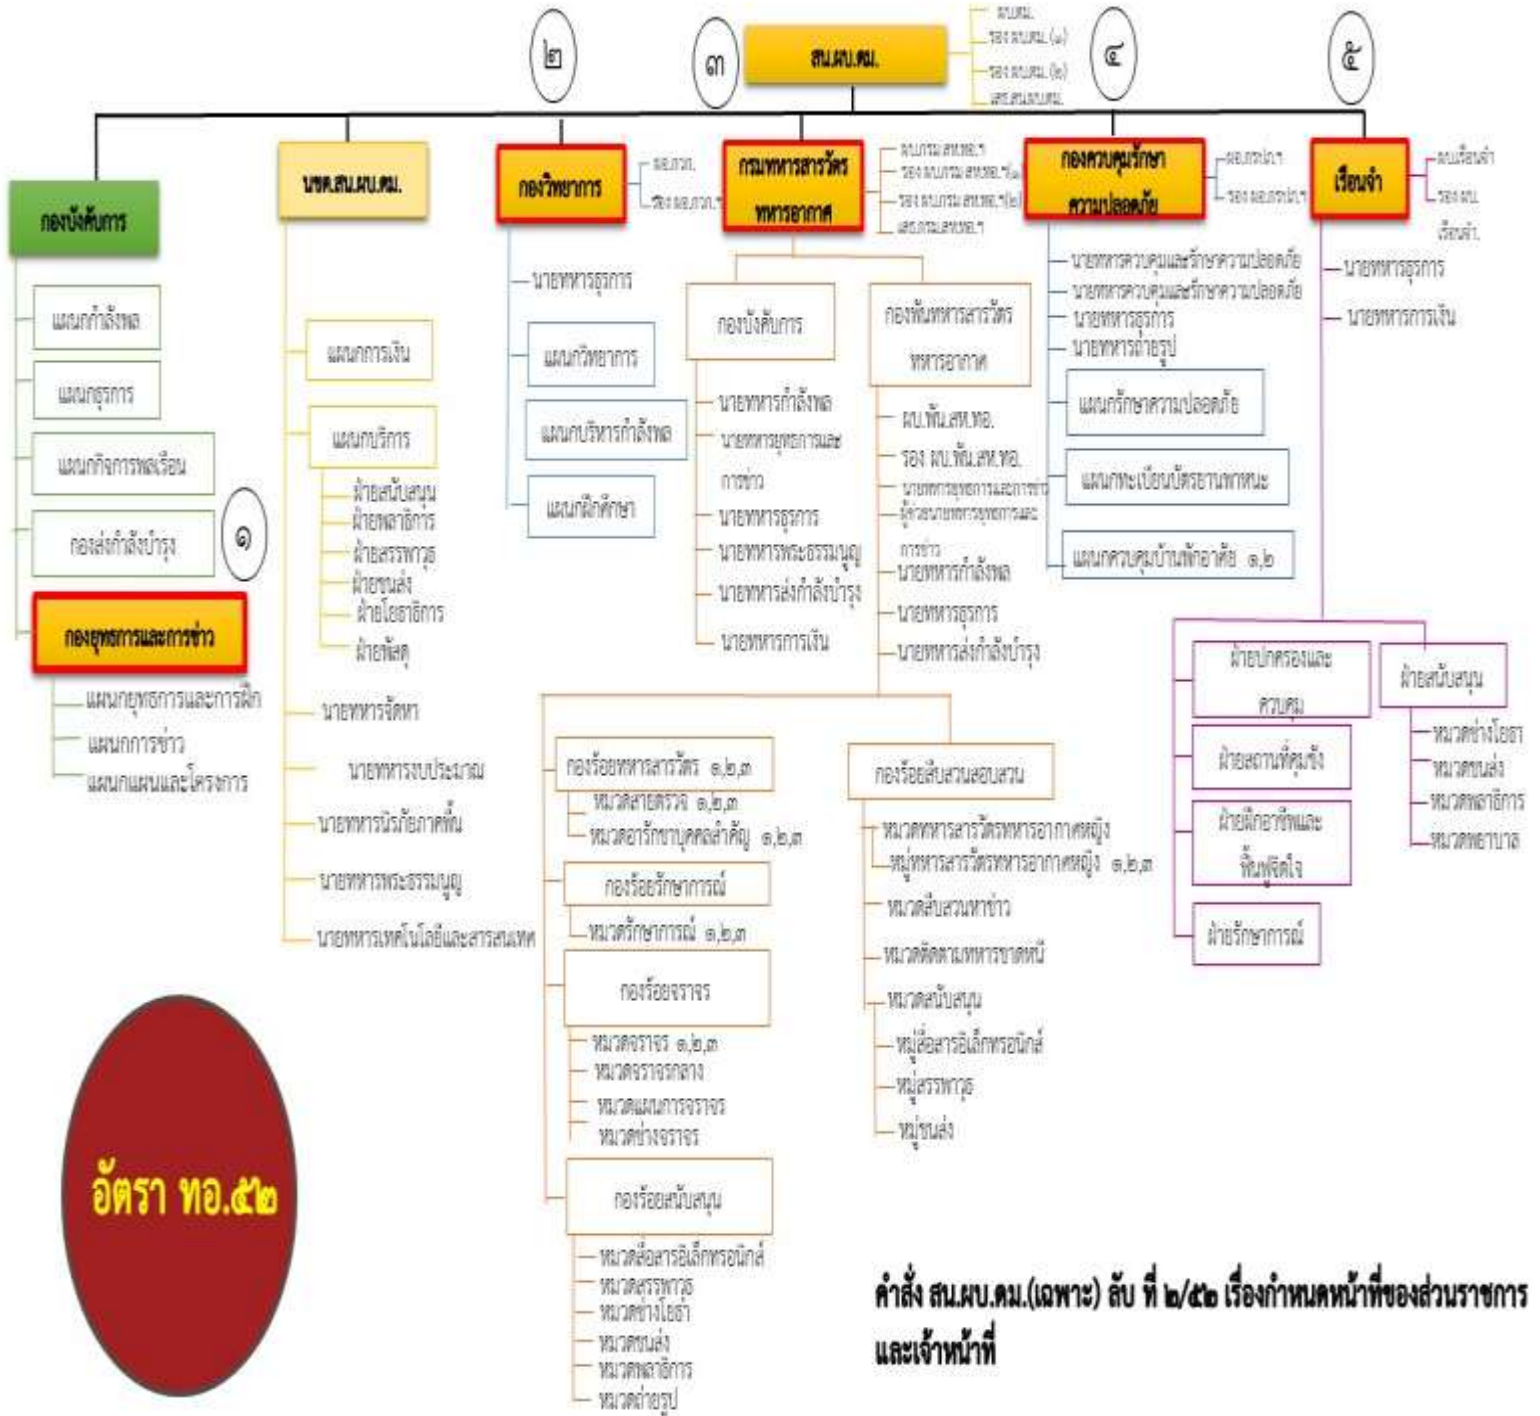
สน.ผบ.ดม.

ผบ.ดม.
รอง ผบ.ดม. (๑)
รอง ผบ.ดม. (๒)
เสธ.สน.ผบ.ดม.

๒
๓
๔
๕

กองบังคับการ
แผนกกำลังพล
แผนกธุรการ
แผนกกิจการพลเรือน
กองส่งกำลังบำรุง
๑
กองยุทธการและการข่าว
แผนกยุทธการและการฝึก
แผนกการข่าว
แผนกแผนและโครงการ

นขต.สน.ผบ.ดม.
แผนกการเงิน
แผนกบริการ
ฝ่ายสนับสนุน
ฝ่ายพลาธิการ
ฝ่ายสรรพาวุธ
ฝ่ายขนส่ง
ฝ่ายโยธาธิการ
ฝ่ายพัสดุ
นายทหารจัดหา
นายทหารงบประมาณ
นายทหารนิรภัยภาคพื้น
นายทหารพระธรรมนูญ
นายทหารเทคโนโลยีและสารสนเทศ

กองวิทยาการ
ผอ.กวภ.
รอง ผอ.กวภ.ฯ
นายทหารธุรการ
แผนกวิทยาการ
แผนกบริหารกำลังพล
แผนกฝึกศึกษา

กรมทหารสารวัตรทหารอากาศ
ผบ.กรม.สห.ทอ.ฯ
รอง ผบ.กรม.สห.ทอ.ฯ(๑)
รอง ผบ.กรม.สห.ทอ.ฯ(๒)
เสธ.กรม.สห.ทอ.ฯ
กองบังคับการ
นายทหารกำลังพล
นายทหารยุทธการและการข่าว
นายทหารธุรการ
นายทหารพระธรรมนูญ
นายทหารส่งกำลังบำรุง
นายทหารการเงิน
กองพันทหารสารวัตรทหารอากาศ
ผบ.พัน.สห.ทอ.
รอง ผบ.พัน.สห.ทอ.
นายทหารยุทธการและการข่าว
ผู้ช่วยนายทหารยุทธการและการข่าว
นายทหารกำลังพล
นายทหารธุรการ
นายทหารส่งกำลังบำรุง
กองร้อยทหารสารวัตร ๑,๒,๓
หมวดสายตรวจ ๑,๒,๓
หมวดอารักขาบุคคลสำคัญ ๑,๒,๓
กองร้อยรักษาการณ์
หมวดรักษาการณ์ ๑,๒,๓
กองร้อยจราจร
หมวดจราจร ๑,๒,๓
หมวดจราจรกลาง
หมวดแผนการจราจร
หมวดช่างจราจร
กองร้อยสนับสนุน
หมวดสื่อสารอิเล็กทรอนิกส์
หมวดสรรพาวุธ
หมวดช่างโยธา
หมวดขนส่ง
หมวดพลาธิการ
หมวดถ่ายรูป
กองร้อยสืบสวนสอบสวน
หมวดทหารสารวัตรทหารอากาศหญิง
หมู่ทหารสารวัตรทหารอากาศหญิง ๑,๒,๓
หมวดสืบสวนหาข่าว
หมวดติดตามทหารขาดหนี
หมวดสนับสนุน
หมู่สื่อสารอิเล็กทรอนิกส์
หมู่สรรพาวุธ
หมู่ขนส่ง

กองควบคุมรักษาความปลอดภัย
ผอ.กคปภ.ฯ
รอง ผอ.กคปภ.ฯ
นายทหารควบคุมและรักษาความปลอดภัย
นายทหารควบคุมและรักษาความปลอดภัย
นายทหารธุรการ
นายทหารถ่ายรูป
แผนกรักษาความปลอดภัย
แผนกทะเบียนบัตรยานพาหนะ
แผนกควบคุมบ้านพักอาศัย ๑,๒

เรือนจำ
ผบ.เรือนจำ
รอง ผบ. เรือนจำ
นายทหารธุรการ
นายทหารการเงิน
ฝ่ายปกครองและควบคุม
ฝ่ายสถานที่คุมขัง
ฝ่ายฝึกอาชีพและฟื้นฟูจิตใจ
ฝ่ายรักษาการณ์
ฝ่ายสนับสนุน
หมวดช่างโยธา
หมวดขนส่ง
หมวดพลาธิการ
หมวดพยาบาล

อัตรา ทอ.๕๒

คำสั่ง สน.ผบ.ดม.(เฉพาะ) ลับ ที่ ๒/๕๒ เรื่องกำหนดหน้าที่ของส่วนราชการและเจ้าหน้าที่